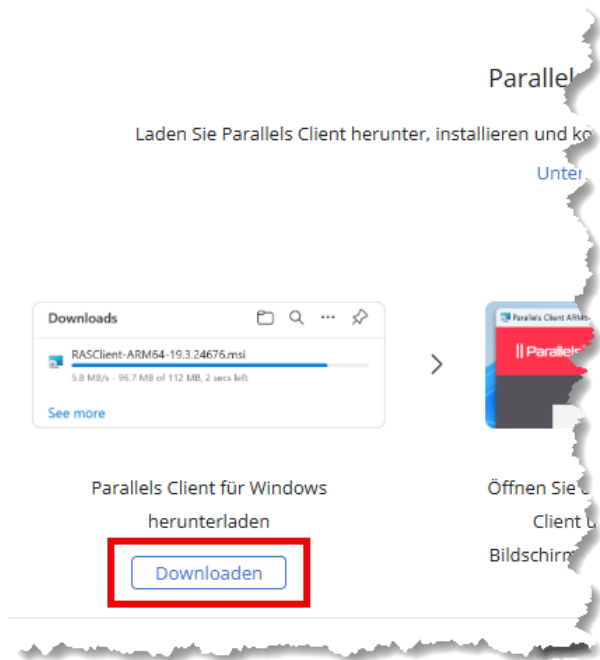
Parallel

Laden Sie Parallels Client herunter, installieren und ko

Unter

Downloads

RASClient-ARM64-19.3.24676.msi

5.8 MB/s - 96.7 MB of 112 MB, 2 secs left

See more

Parallels Client ARM

|| Parallels

Parallels Client für Windows herunterladen

Downloaden

Öffnen Sie d

Client l

Bildschirm